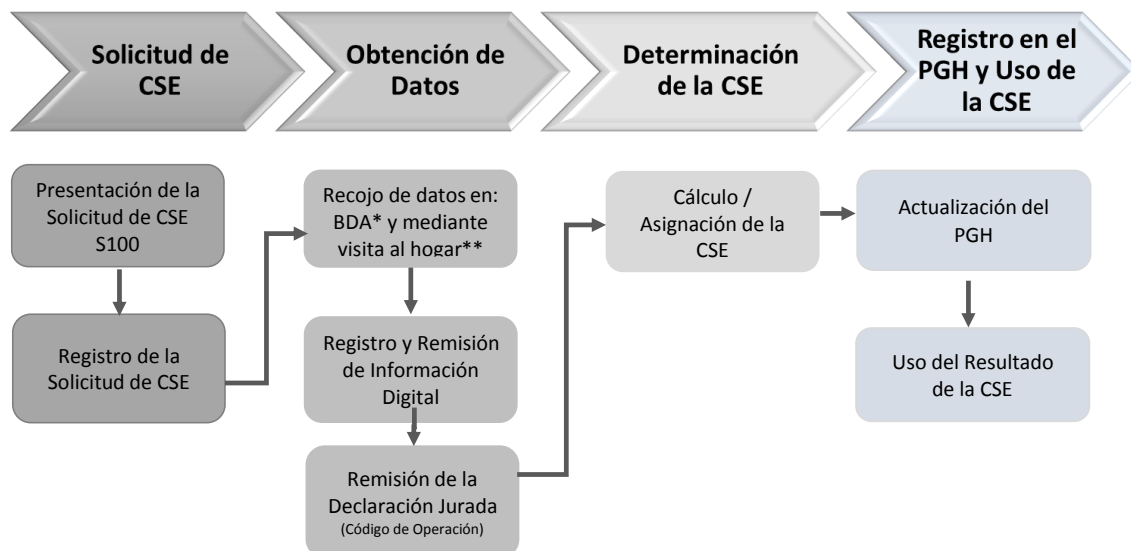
Solicitud de CSE

Obtención de Datos

Determinación de la CSE

Registro en el PGH y Uso de la CSE

Presentación de la Solicitud de CSE S100

Registro de la Solicitud de CSE

Recojo de datos en: BDA* y mediante visita al hogar**

Registro y Remisión de Información Digital

Remisión de la Declaración Jurada (Código de Operación)

Cálculo / Asignación de la CSE

Actualización del PGH

Uso del Resultado de la CSE